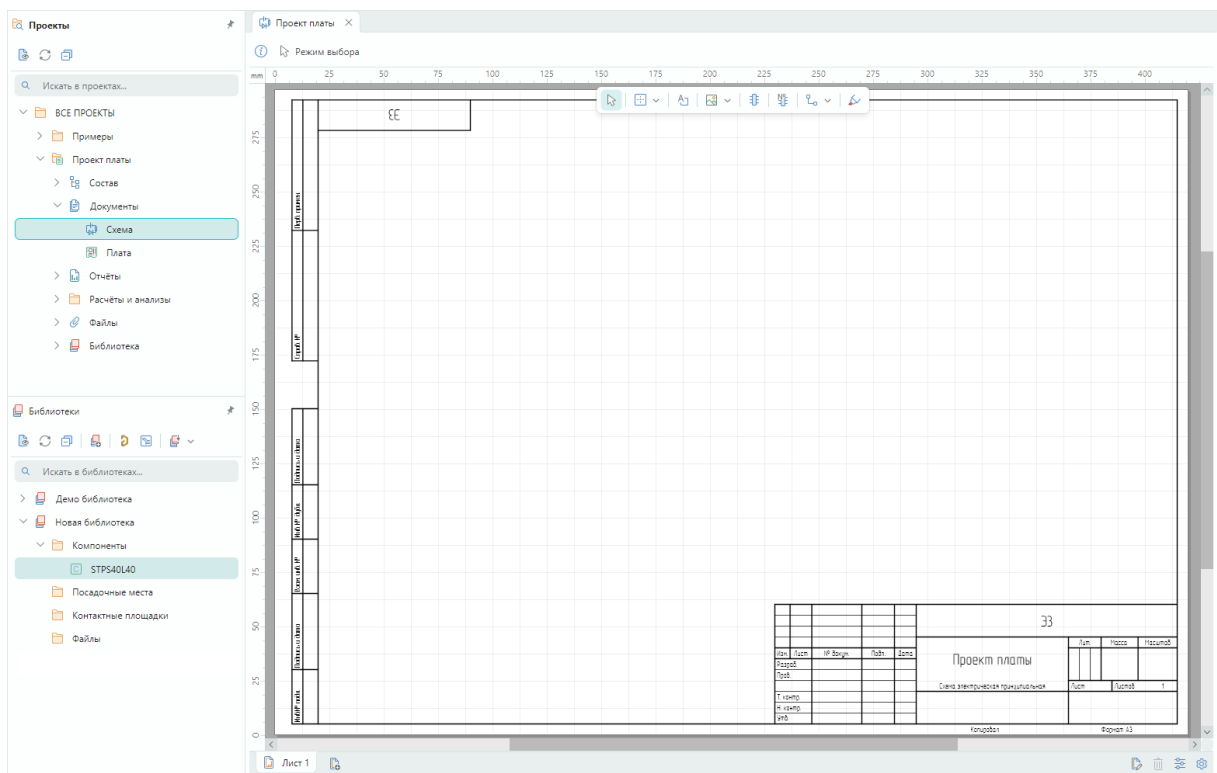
Проекты

Искать в проектах...

ВСЕ ПРОЕКТЫ
Примеры
Проект платы
Состав
Документы
Схема
Плата
Отчёты
Расчёты и анализы
Файлы
Библиотека

Библиотеки

Искать в библиотеках...

Демо библиотека
Новая библиотека
Компоненты
STPS40L40
Посадочные места
Контактные площадки
Файлы

Проект платы ×

Режим выбора

mm 0 25 50 75 100 125 150 175 200 225 250 275 300 325 350 375 400

275 250 225 200 175 150 125 100 75 50 25 0

Э3

Перв. примен.
Справ. №
Подп. и дата
Инв. № дубл.
Взам. инв. №
Подп. и дата
Инв. № подл.

Э3

| Изм. | Лист | № докум. | Подп. | Дата |
|---|---|---|---|---|
| Разраб. | | | | |
| Пров. | | | | |
| Т. контр. | | | | |
| Н. контр. | | | | |
| Утв. | | | | |

Проект платы
Схема электрическая принципиальная

| Лит. | Масса | Масштаб |
|---|---|---|
| Лист | Листов | 1 |

Копировал
Формат A3

Лист 1